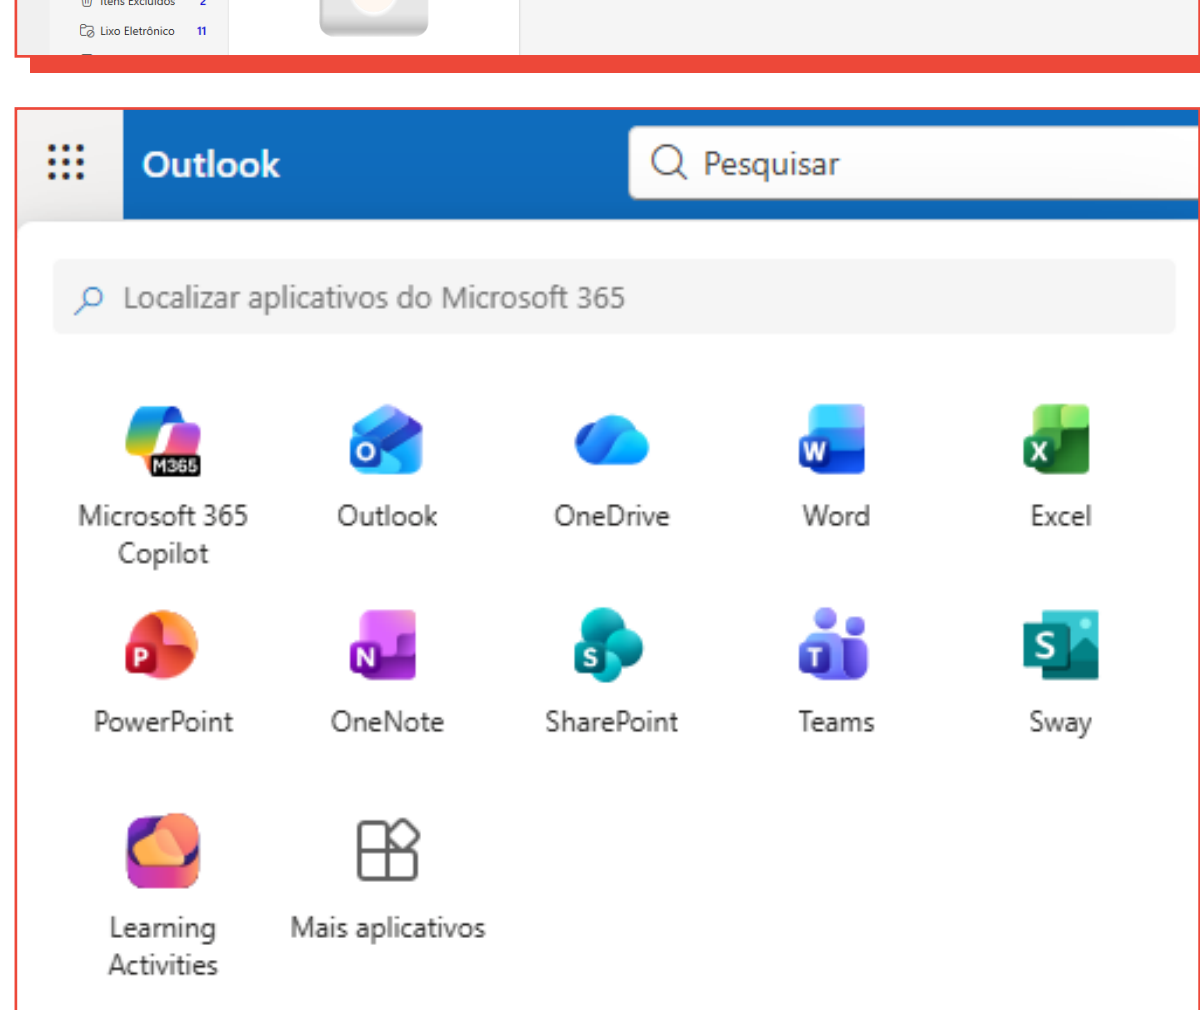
Itens Excluídos 2
Lixo Eletrônico 11

Outlook
Pesquisar

Localizar aplicativos do Microsoft 365

M365
Microsoft 365 Copilot
Outlook
OneDrive
Word
Excel
PowerPoint
OneNote
SharePoint
Teams
Sway
Learning Activities
Mais aplicativos